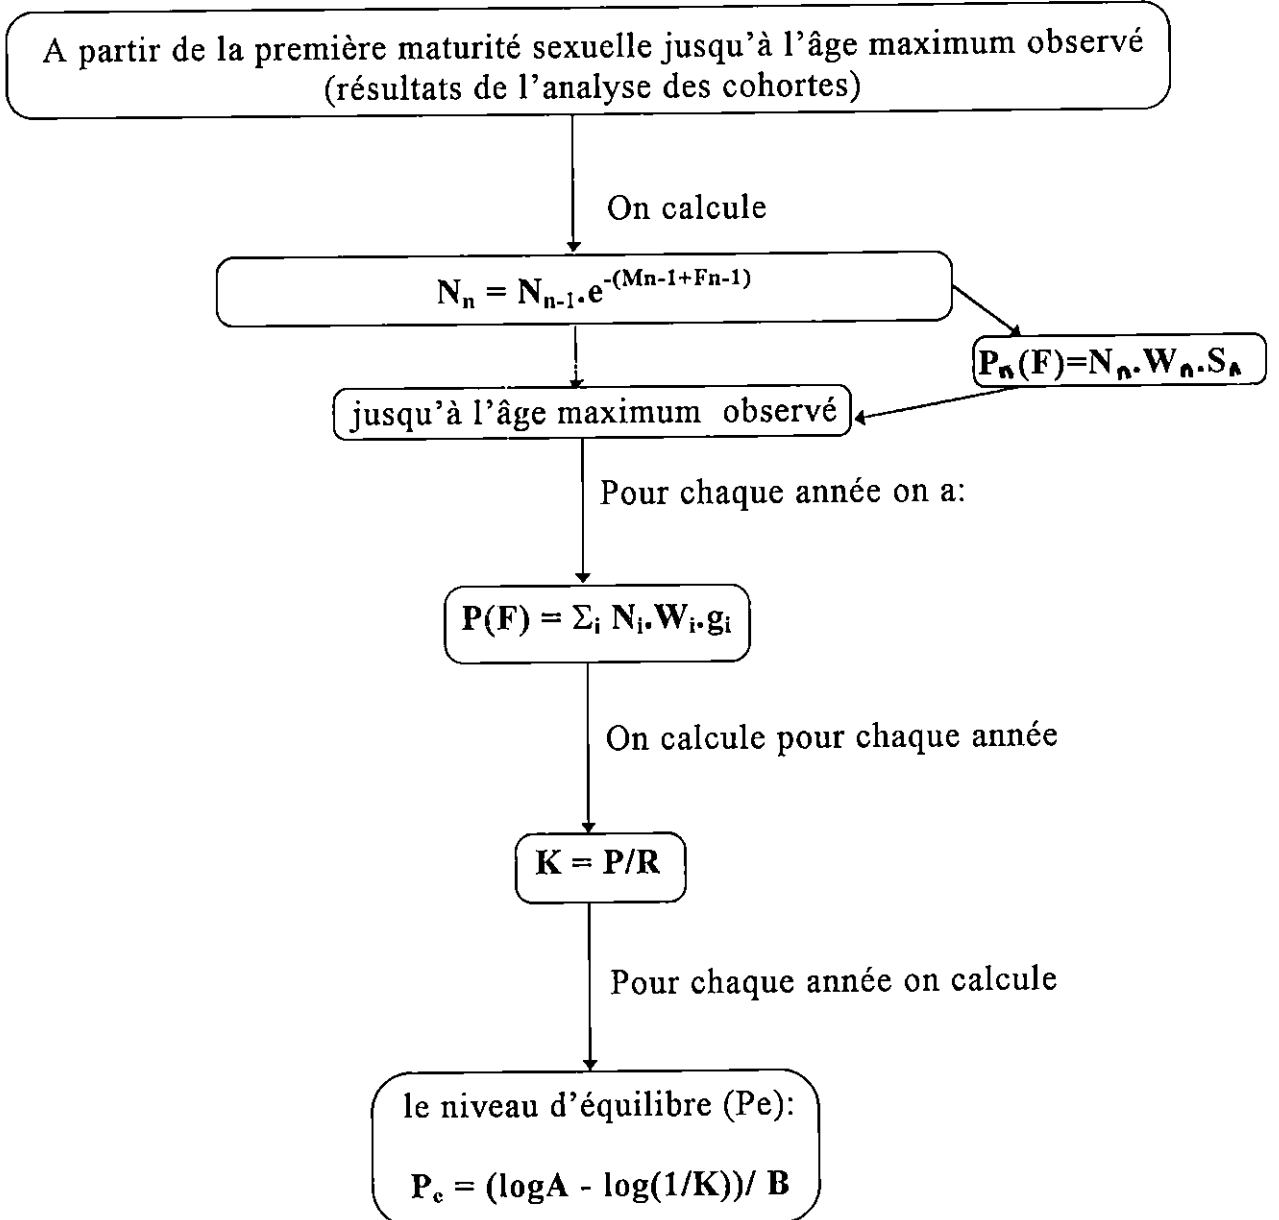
A partir de la première maturité sexuelle jusqu'à l'âge maximum observé (résultats de l'analyse des cohortes)

On calcule

$N_n = N_{n-1}.e^{-(Mn-1+Fn-1)}$

$P_n(F)=N_n.W_n.S_n$

jusqu'à l'âge maximum observé

Pour chaque année on a:

$P(F) = \Sigma_i N_i.W_i.g_i$

On calcule pour chaque année

$K = P/R$

Pour chaque année on calcule

le niveau d'équilibre (Pe):

$P_e = (\log A - \log(1/K))/ B$